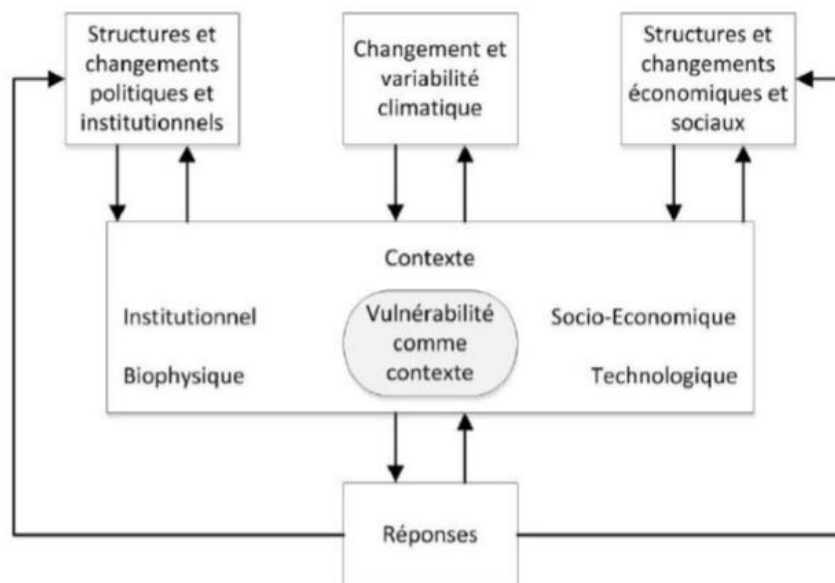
Structures et changements politiques et institutionnels

Changement et variabilité climatique

Structures et changements économiques et sociaux

Contexte

Institutionnel

Vulnérabilité comme contexte

Socio-Economique

Biophysique

Technologique

Réponses